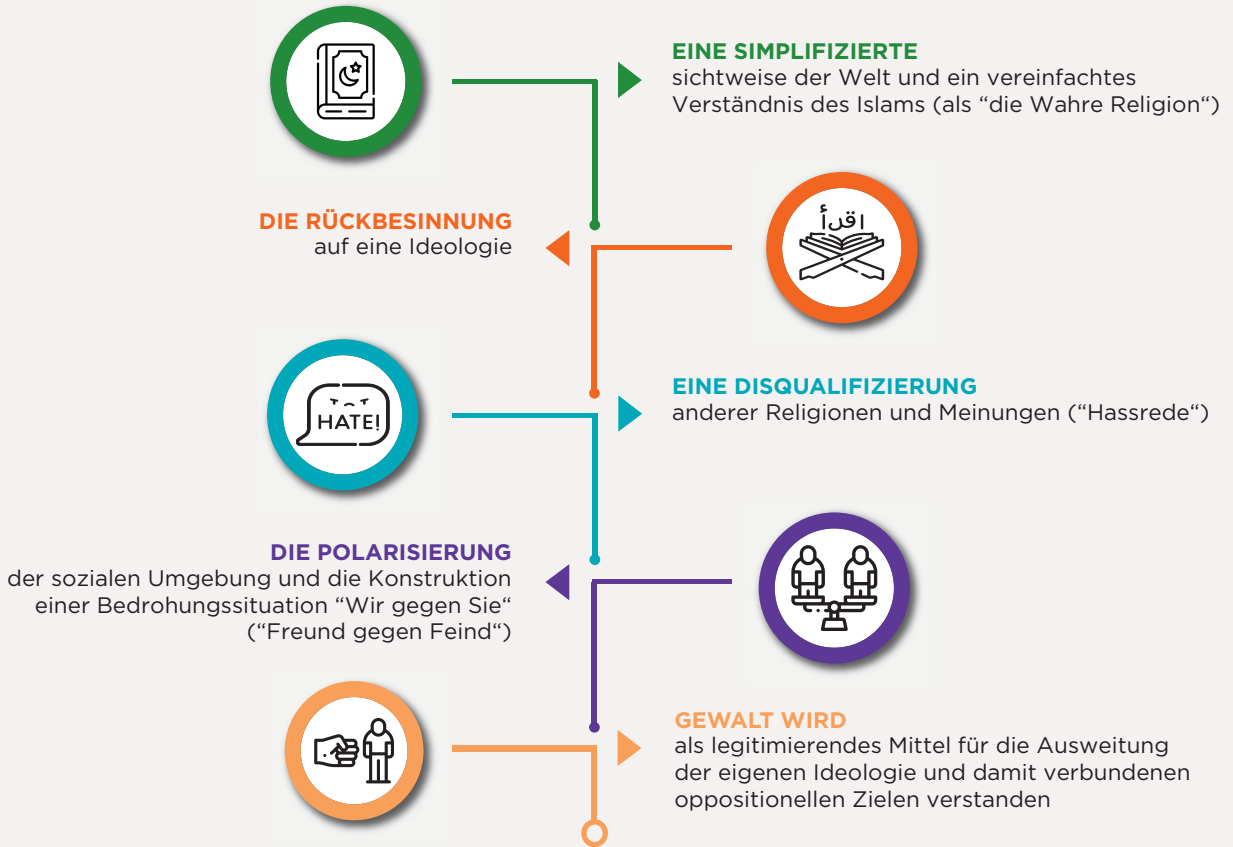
EINE SIMPLIFIZIERTE
sichtweise der Welt und ein vereinfachtes Verständnis des Islams (als “die Wahre Religion“)

اقرأ

DIE RÜCKBESINNUNG
auf eine Ideologie

HATE!

EINE DISQUALIFIZIERUNG
anderer Religionen und Meinungen (“Hassrede“)

DIE POLARISIERUNG
der sozialen Umgebung und die Konstruktion einer Bedrohungssituation “Wir gegen Sie“ (“Freund gegen Feind“)

GEWALT WIRD
als legitimierendes Mittel für die Ausweitung der eigenen Ideologie und damit verbundenen oppositionellen Zielen verstanden